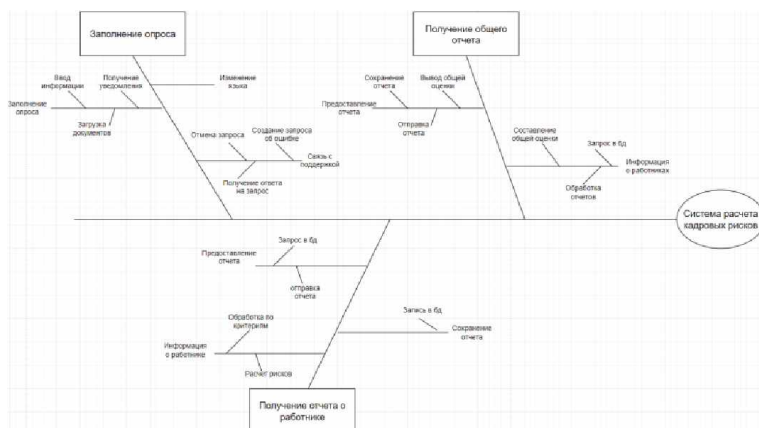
Заполнение опроса

Получение общего отчета

Ввод информации

Получение уведомления

Изменени языка

Заполнение опроса

Загрузка документов

Отмена запроса

Создание запроса об ошибке

Связь с поддержкой

Получение ответа на запрос

Сохранение отчета

Вывод общей оценки

Предоставление отчета

Отправка отчета

Составление общей оценки

Запрос в бд

Информация о работниках

Обработка отчетов

Система расчета кадровых рисков

Предоставление отчета

Запрос в бд

отправка отчета

Обработка по критериям

Информация о работнике

Расчет рисков

Запись в бд

Сохранение отчета

Получение отчета о работников